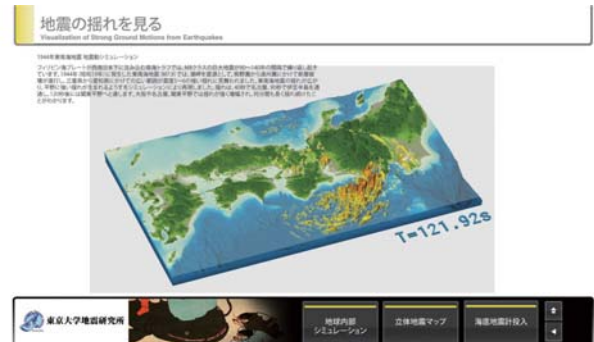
地震の揺れを見る
Visualization of Strong Ground Motions from Earthquakes

1944年東南海地震 地震動シミュレーション

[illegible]

T=121.92s

東京大学地震研究所

地球内部シミュレーション

立体地震マップ

海底地震計投入